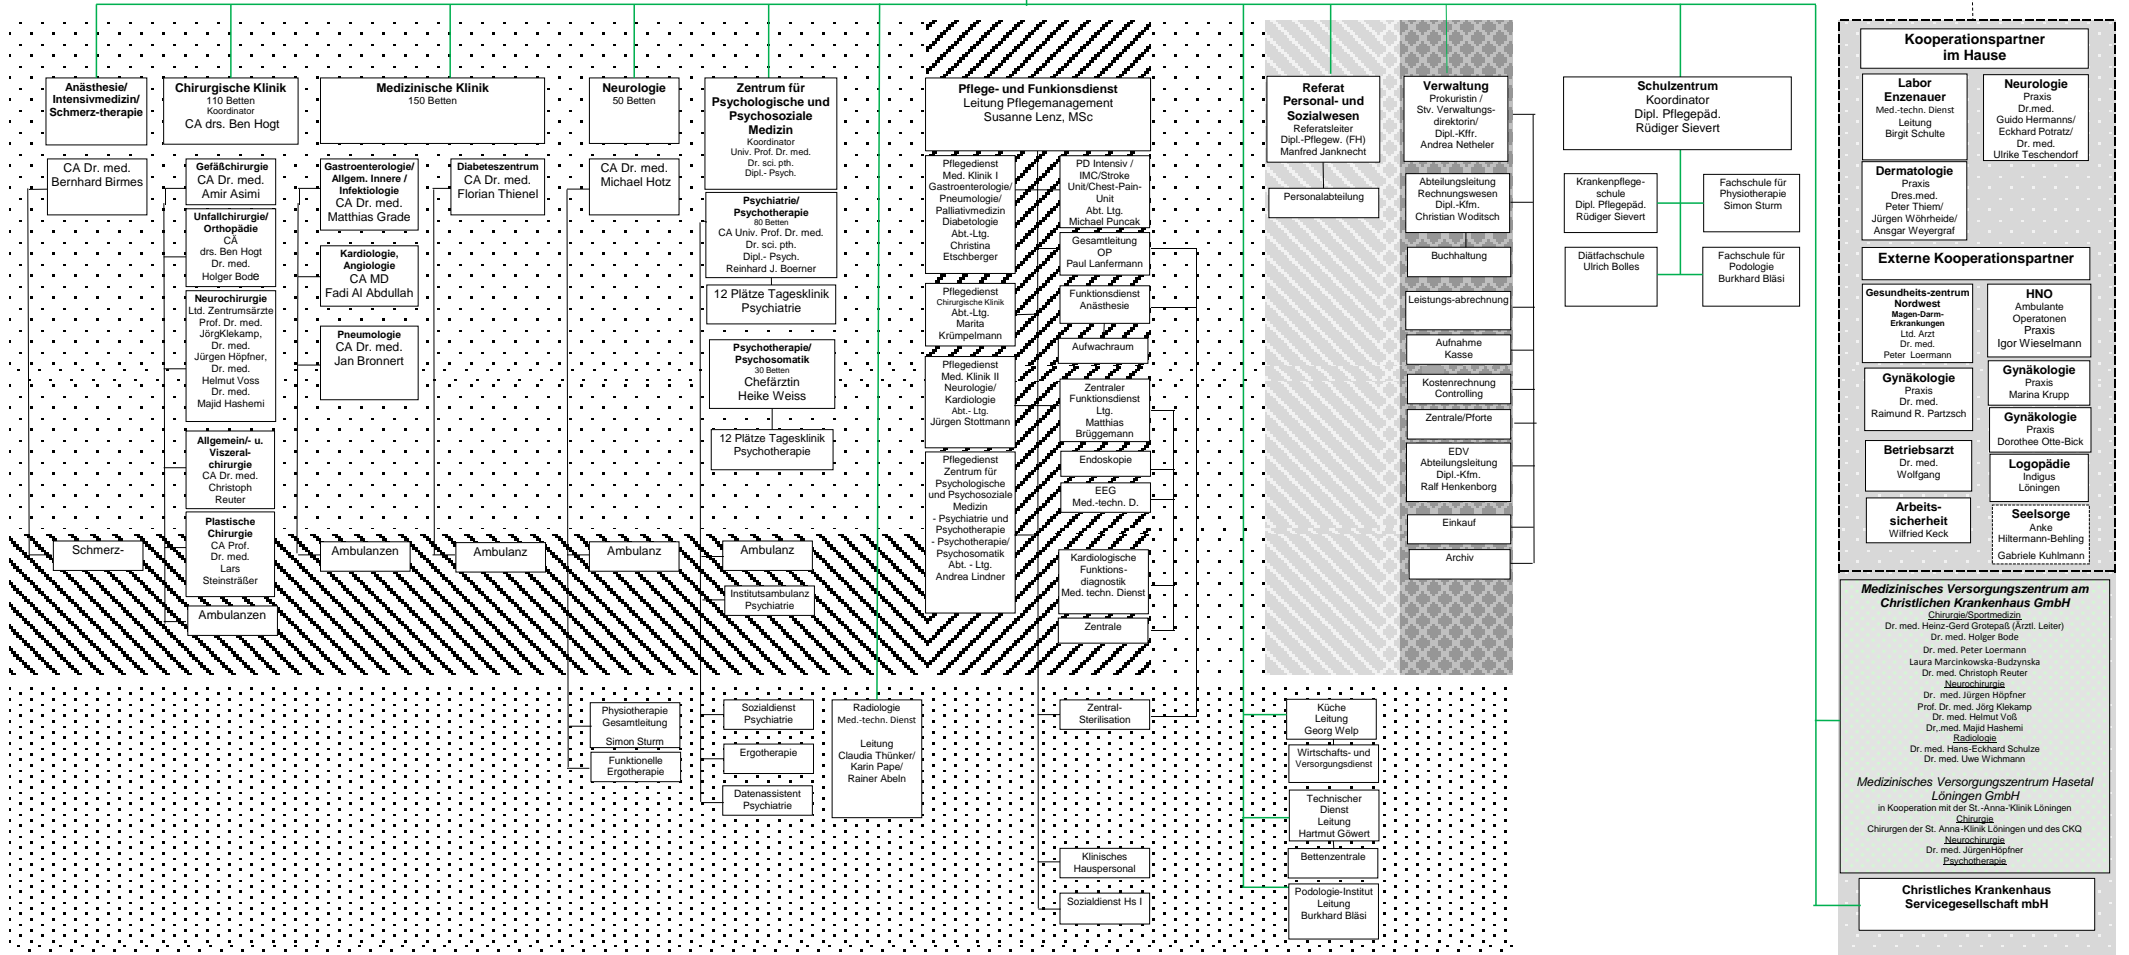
Anästhesie/ Intensivmedizin/ Schmerz-therapie

CA Dr. med. Bernhard Birmes

Schmerz-

Chirurgische Klinik
110 Betten
Koordinator
CA drs. Ben Hogt

Gefäßchirurgie
CA Dr. med. Amir Asimi

Unfallchirurgie/ Orthopädie
CA drs. Ben Hogt
Dr. med. Holger Bode

Neurochirurgie
Ltd. Zentrumsärzte
Prof. Dr. med. JörgKlekamp,
Dr. med. Jürgen Höpfner,
Dr. med. Helmut Voss
Dr. med. Majid Hashemi

Allgemein/- u. Viszeral-chirurgie
CA Dr. med. Christoph Reuter

Plastische Chirurgie
CA Prof. Dr. med. Lars Steinsträßer

Ambulanzen

Medizinische Klinik
150 Betten

Gastroenterologie/ Allgem. Innere / Infektiologie
CA Dr. med. Matthias Grade

Kardiologie, Angiologie
CA MD Fadi Al Abdullah

Pneumologie
CA Dr. med. Jan Bronnert

Ambulanzen

Diabeteszentrum
CA Dr. med. Florian Thienel

Ambulanz

Neurologie
50 Betten

CA Dr. med. Michael Hotz

Ambulanz

Physiotherapie Gesamtleitung
Simon Sturm

Funktionelle Ergotherapie

Zentrum für Psychologische und Psychosoziale Medizin
Koordinator
Univ. Prof. Dr. med. Dr. sci. pth. Dipl.- Psych.

Psychiatrie/ Psychotherapie
80 Betten
CA Univ. Prof. Dr. med. Dr. sci. pth. Dipl.- Psych. Reinhard J. Boerner

12 Plätze Tagesklinik Psychiatrie

Psychotherapie/ Psychosomatik
30 Betten
Chefärztin Heike Weiss

12 Plätze Tagesklinik Psychotherapie

Ambulanz

Institutsambulanz Psychiatrie

Sozialdienst Psychiatrie

Ergotherapie

Datenassistent Psychiatrie

Radiologie
Med.-techn. Dienst
Leitung
Claudia Thünker/ Karin Pape/ Rainer Abeln

Pflege- und Funkionsdienst
Leitung Pflegemanagement
Susanne Lenz, MSc

Pflegedienst Med. Klinik I Gastroenterologie/ Pneumologie/ Palliativmedizin Diabetologie
Abt.-Ltg. Christina Etschberger

Pflegedienst
Chirurgische Klinik
Abt.-Ltg. Marita Krümpelmann

Pflegedienst Med. Klinik II Neurologie/ Kardiologie
Abt.- Ltg. Jürgen Stottmann

Pflegedienst Zentrum für Psychologische und Psychosoziale Medizin
- Psychiatrie und Psychotherapie
- Psychotherapie/ Psychosomatik
Abt. - Ltg. Andrea Lindner

PD Intensiv / IMC/Stroke Unit/Chest-Pain-Unit
Abt. Ltg. Michael Puncak

Gesamtleitung OP
Paul Lanfermann

Funktionsdienst Anästhesie

Aufwachraum

Zentraler Funktionsdienst Ltg. Matthias Brüggemann

Endoskopie

EEG
Med.-techn. D.

Kardiologische Funktions-diagnostik
Med. techn. Dienst

Zentrale

Zentral-Sterilisation

Klinisches Hauspersonal

Sozialdienst Hs I

Referat Personal- und Sozialwesen
Referatsleiter
Dipl.-Pflegew. (FH)
Manfred Janknecht

Personalabteilung

Verwaltung
Prokuristin / Stv. Verwaltungs-direktorin/ Dipl.-Kffr. Andrea Netheler

Abteilungsleitung Rechnungswesen
Dipl.-Kfm. Christian Woditsch

Buchhaltung

Leistungs-abrechnung

Aufnahme Kasse

Kostenrechnung Controlling

Zentrale/Pforte

EDV
Abteilungsleitung
Dipl.-Kfm. Ralf Henkenborg

Einkauf

Archiv

Küche
Leitung
Georg Welp

Wirtschafts- und Versorgungsdienst

Technischer Dienst
Leitung
Hartmut Göwert

Bettenzentrale

Podologie-Institut
Leitung
Burkhard Bläsi

Schulzentrum
Koordinator
Dipl. Pflegepäd. Rüdiger Sievert

Krankenpflege-schule
Dipl. Pflegepäd. Rüdiger Sievert

Fachschule für Physiotherapie
Simon Sturm

Diätfachschule
Ulrich Bolles

Fachschule für Podologie
Burkhard Bläsi

Kooperationspartner im Hause

Labor Enzenauer
Med.-techn. Dienst
Leitung
Birgit Schulte

Neurologie
Praxis
Dr.med. Guido Hermanns/ Eckhard Potratz/ Dr. med. Ulrike Teschendorf

Dermatologie
Praxis
Dres.med. Peter Thiem/ Jürgen Wöhrheide/ Ansgar Weyergraf

Externe Kooperationspartner

Gesundheits-zentrum Nordwest
Magen-Darm-Erkrankungen
Ltd. Arzt
Dr. med. Peter Loermann

HNO
Ambulante Operatonen
Praxis
Igor Wieselmann

Gynäkologie
Praxis
Dr. med. Raimund R. Partzsch

Gynäkologie
Praxis
Marina Krupp

Gynäkologie
Praxis
Dorothee Otte-Bick

Betriebsarzt
Dr. med. Wolfgang

Logopädie
Indigus Löningen

Arbeits-sicherheit
Wilfried Keck

Seelsorge
Anke Hiltermann-Behling
Gabriele Kuhlmann

Medizinisches Versorgungszentrum am Christlichen Krankenhaus GmbH
Chirurgie/Sportmedizin
Dr. med. Heinz-Gerd Grotepaß (Ärztl. Leiter)
Dr. med. Holger Bode
Dr. med. Peter Loermann
Laura Marcinkowska-Budzynska
Dr. med. Christoph Reuter
Neurochirurgie
Dr. med. Jürgen Höpfner
Prof. Dr. med. Jörg Klekamp
Dr. med. Helmut Voß
Dr,.med. Majid Hashemi
Radiologie
Dr. med. Hans-Eckhard Schulze
Dr. med. Uwe Wichmann

Medizinisches Versorgungszentrum Hasetal Löningen GmbH
in Kooperation mit der St.-Anna-Klinik Löningen
Chirurgie
Chirurgen der St. Anna-Klinik Löningen und des CKQ
Neurochirurgie
Dr. med. JürgenHöpfner
Psychotherapie

Christliches Krankenhaus Servicegesellschaft mbH